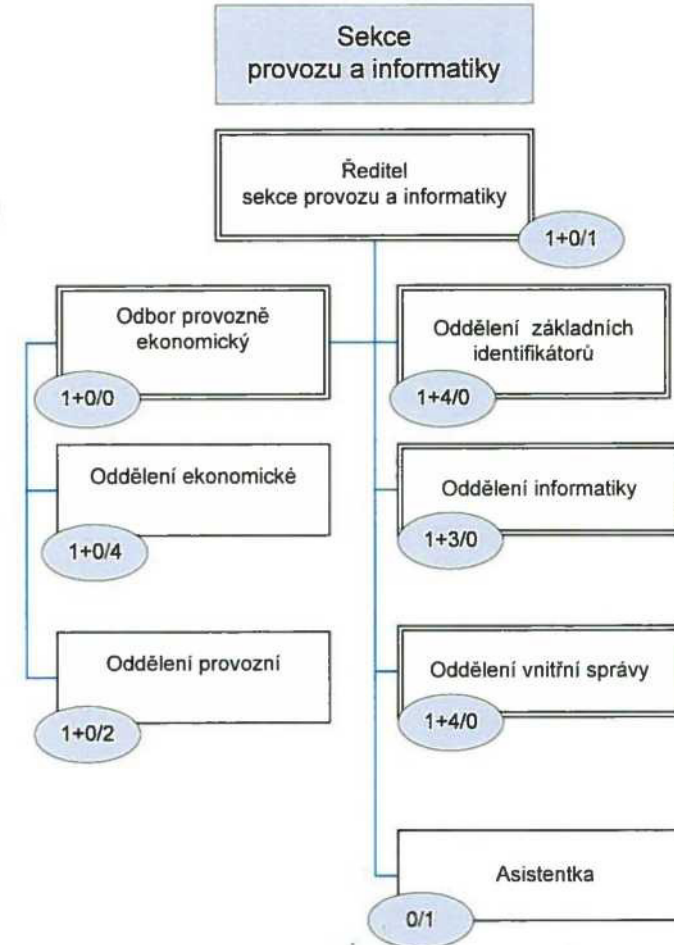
Sekce
provozu a informatiky

Ředitel
sekce provozu a informatiky

1+0/1

Odbor provozně ekonomický

1+0/0

Oddělení základních identifikátorů

1+4/0

Oddělení ekonomické

1+0/4

Oddělení informatiky

1+3/0

Oddělení provozní

1+0/2

Oddělení vnitřní správy

1+4/0

Asistentka

0/1